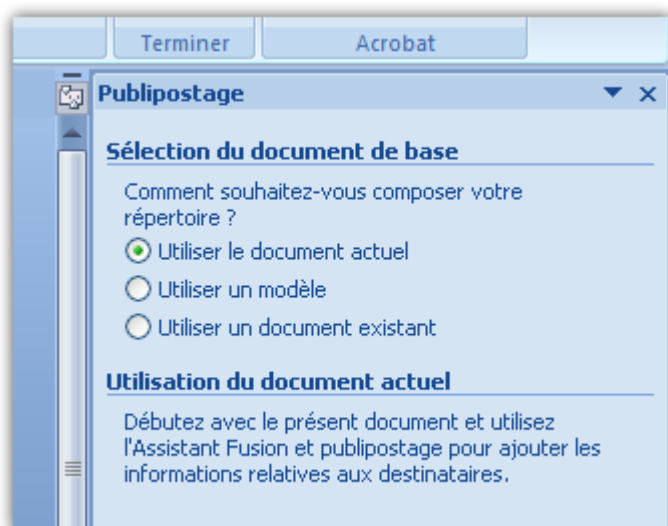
Terminer

Acrobat

Publipostage

Sélection du document de base

Comment souhaitez-vous composer votre répertoire ?

Utiliser le document actuel

Utiliser un modèle

Utiliser un document existant

Utilisation du document actuel

Débutez avec le présent document et utilisez l'Assistant Fusion et publipostage pour ajouter les informations relatives aux destinataires.